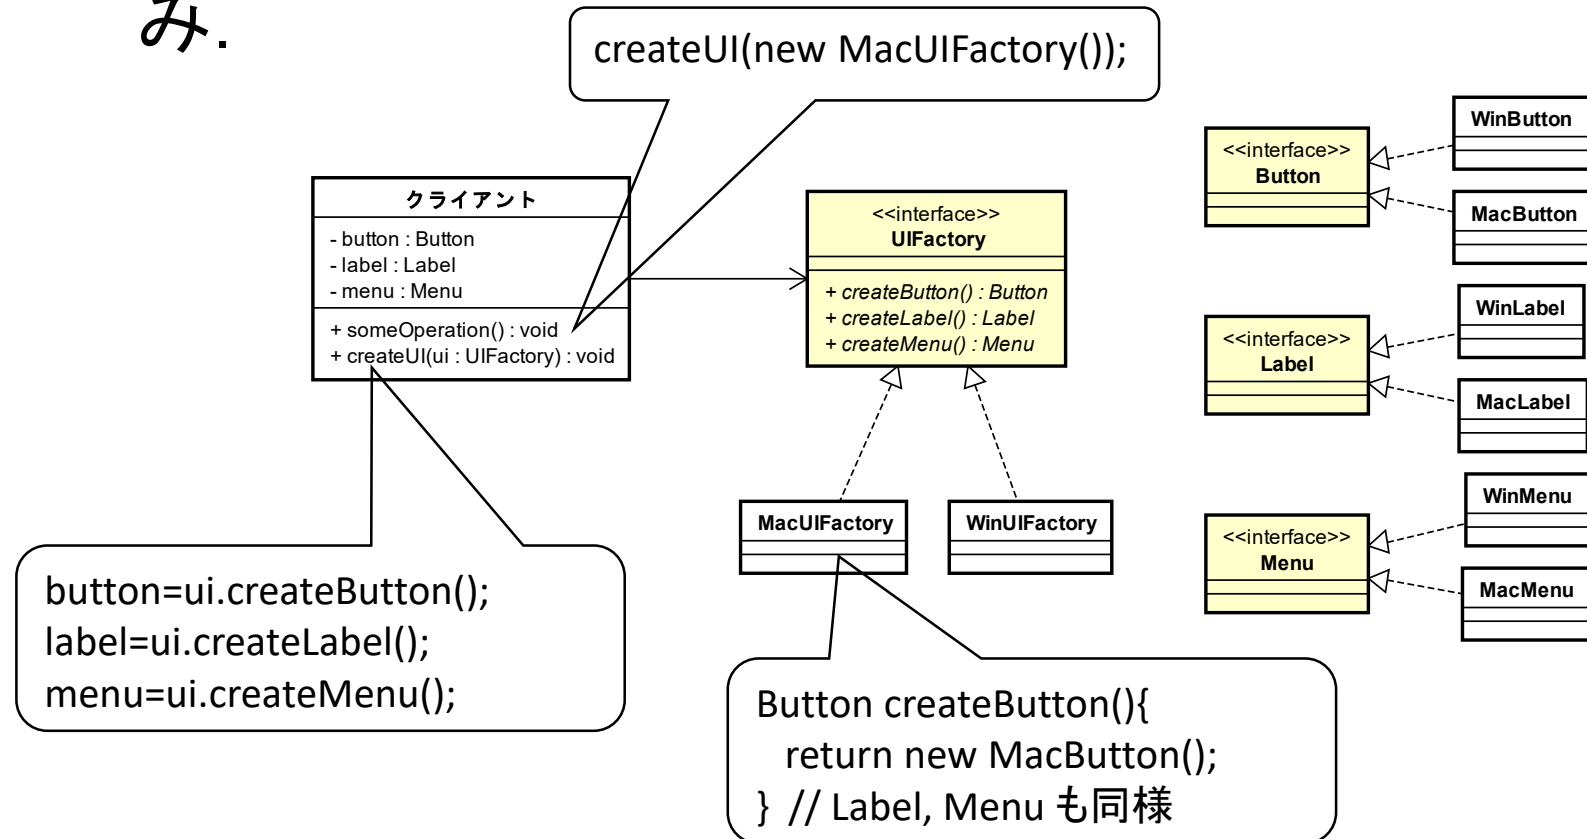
み.

createUI(new MacUIFactory());

クライアント
- button : Button
- label : Label
- menu : Menu
+ someOperation() : void
+ createUI(ui : UIFactory) : void

<<interface>>
UIFactory
+ createButton() : Button
+ createLabel() : Label
+ createMenu() : Menu

MacUIFactory

WinUIFactory

<<interface>>
Button

WinButton

MacButton

<<interface>>
Label

WinLabel

MacLabel

<<interface>>
Menu

WinMenu

MacMenu

button=ui.createButton();
label=ui.createLabel();
menu=ui.createMenu();

Button createButton(){
return new MacButton();
} // Label, Menu も同様